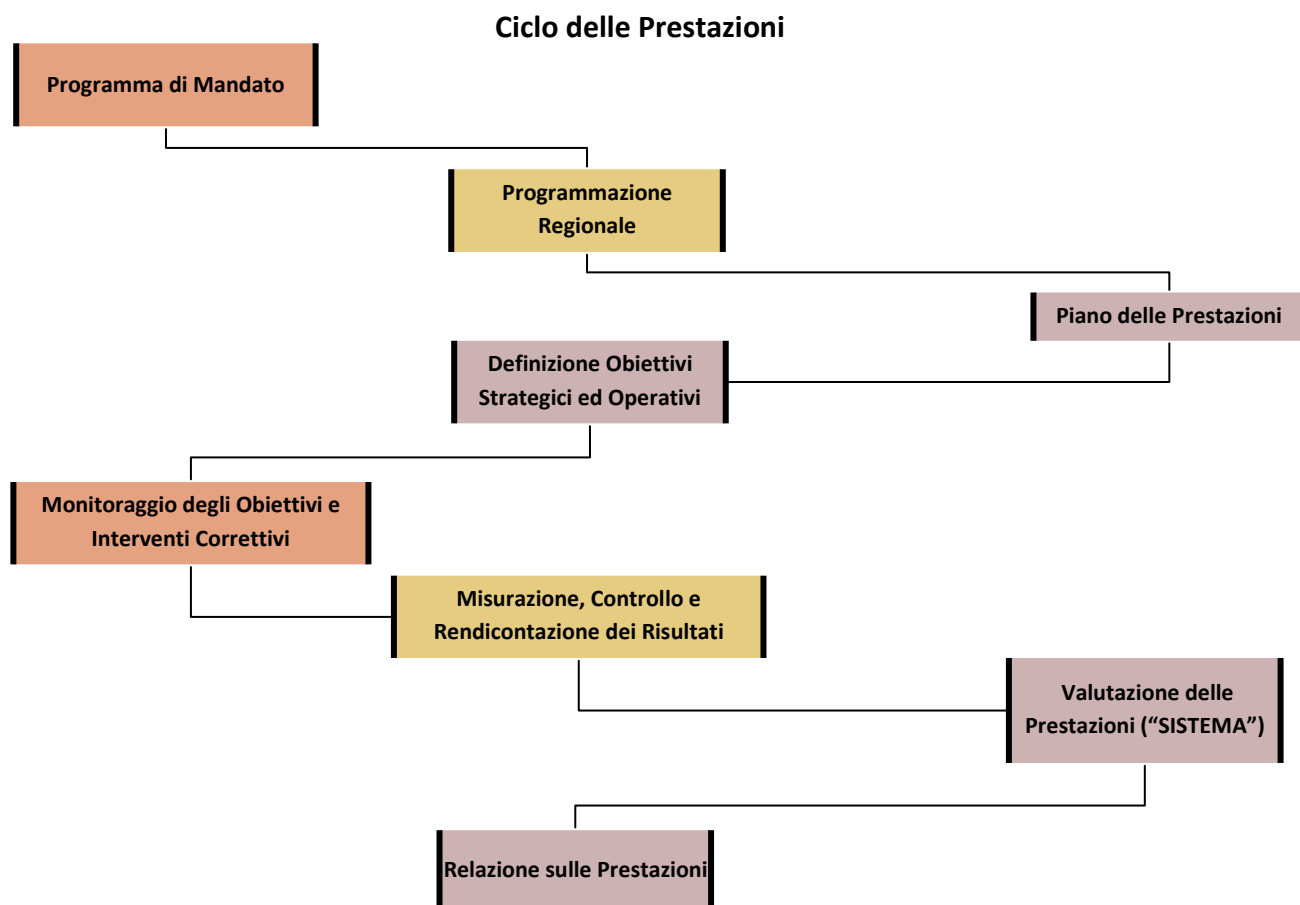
Ciclo delle Prestazioni

Programma di Mandato

Programmazione Regionale

Piano delle Prestazioni

Definizione Obiettivi Strategici ed Operativi

Monitoraggio degli Obiettivi e Interventi Correttivi

Misurazione, Controllo e Rendicontazione dei Risultati

Valutazione delle Prestazioni ("SISTEMA")

Relazione sulle Prestazioni